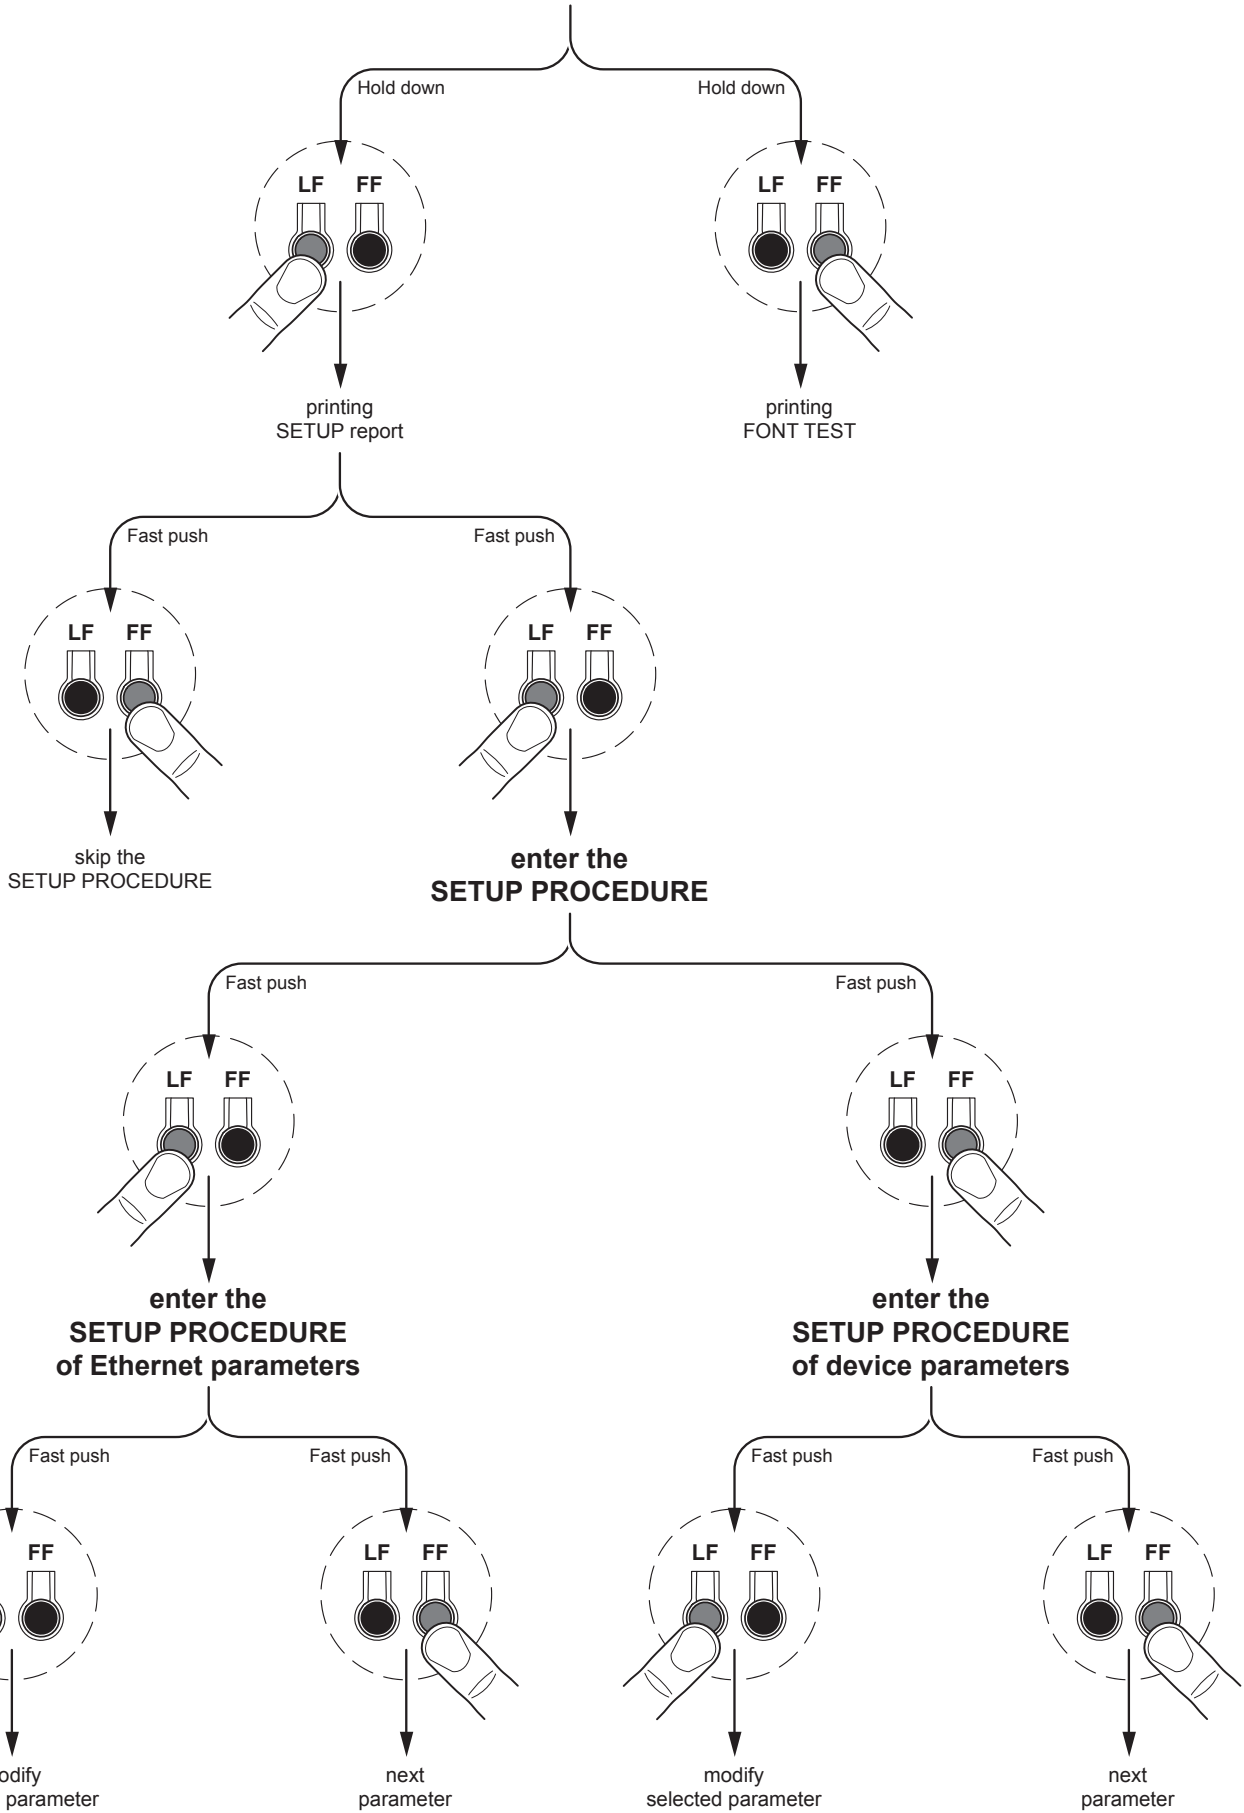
Hold down

Hold down

LF FF

LF FF

printing
SETUP report

printing
FONT TEST

Fast push

Fast push

LF FF

LF FF

skip the
SETUP PROCEDURE

**enter the
SETUP PROCEDURE**

Fast push

Fast push

LF FF

LF FF

**enter the
SETUP PROCEDURE
of Ethernet parameters**

**enter the
SETUP PROCEDURE
of device parameters**

Fast push

Fast push

Fast push

Fast push

FF

LF FF

LF FF

LF FF

odify
parameter

next
parameter

modify
selected parameter

next
parameter